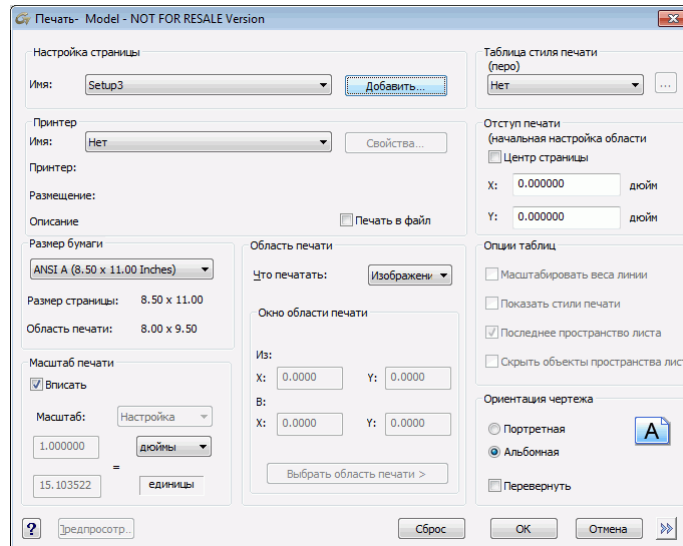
Печать- Model - NOT FOR RESALE Version

Настройка страницы

Имя: Setup3

Добавить...

Таблица стиля печати (перо)

Нет

...

Принтер

Имя: Нет

Свойства...

Принтер:

Размещение:

Описание

Печать в файл

Отступ печати (начальная настройка области

Центр страницы

X: 0.000000 дюйм

Y: 0.000000 дюйм

Размер бумаги

ANSI A (8.50 x 11.00 Inches)

Размер страницы: 8.50 x 11.00

Область печати: 8.00 x 9.50

Область печати

Что печатать: Изображени

Окно области печати

Из:

X: 0.0000 Y: 0.0000

В:

X: 0.0000 Y: 0.0000

Выбрать область печати >

Опции таблиц

Масштабировать веса линии

Показать стили печати

Последнее пространство листа

Скрыть объекты пространства лист

Масштаб печати

Вписать

Масштаб: Настройка

1.000000 дюймы

=

15.103522 единицы

Ориентация чертежа

Портретная

Альбомная

A

Перевернуть

?

Предпросмотр...

Сброс

OK

Отмена

»